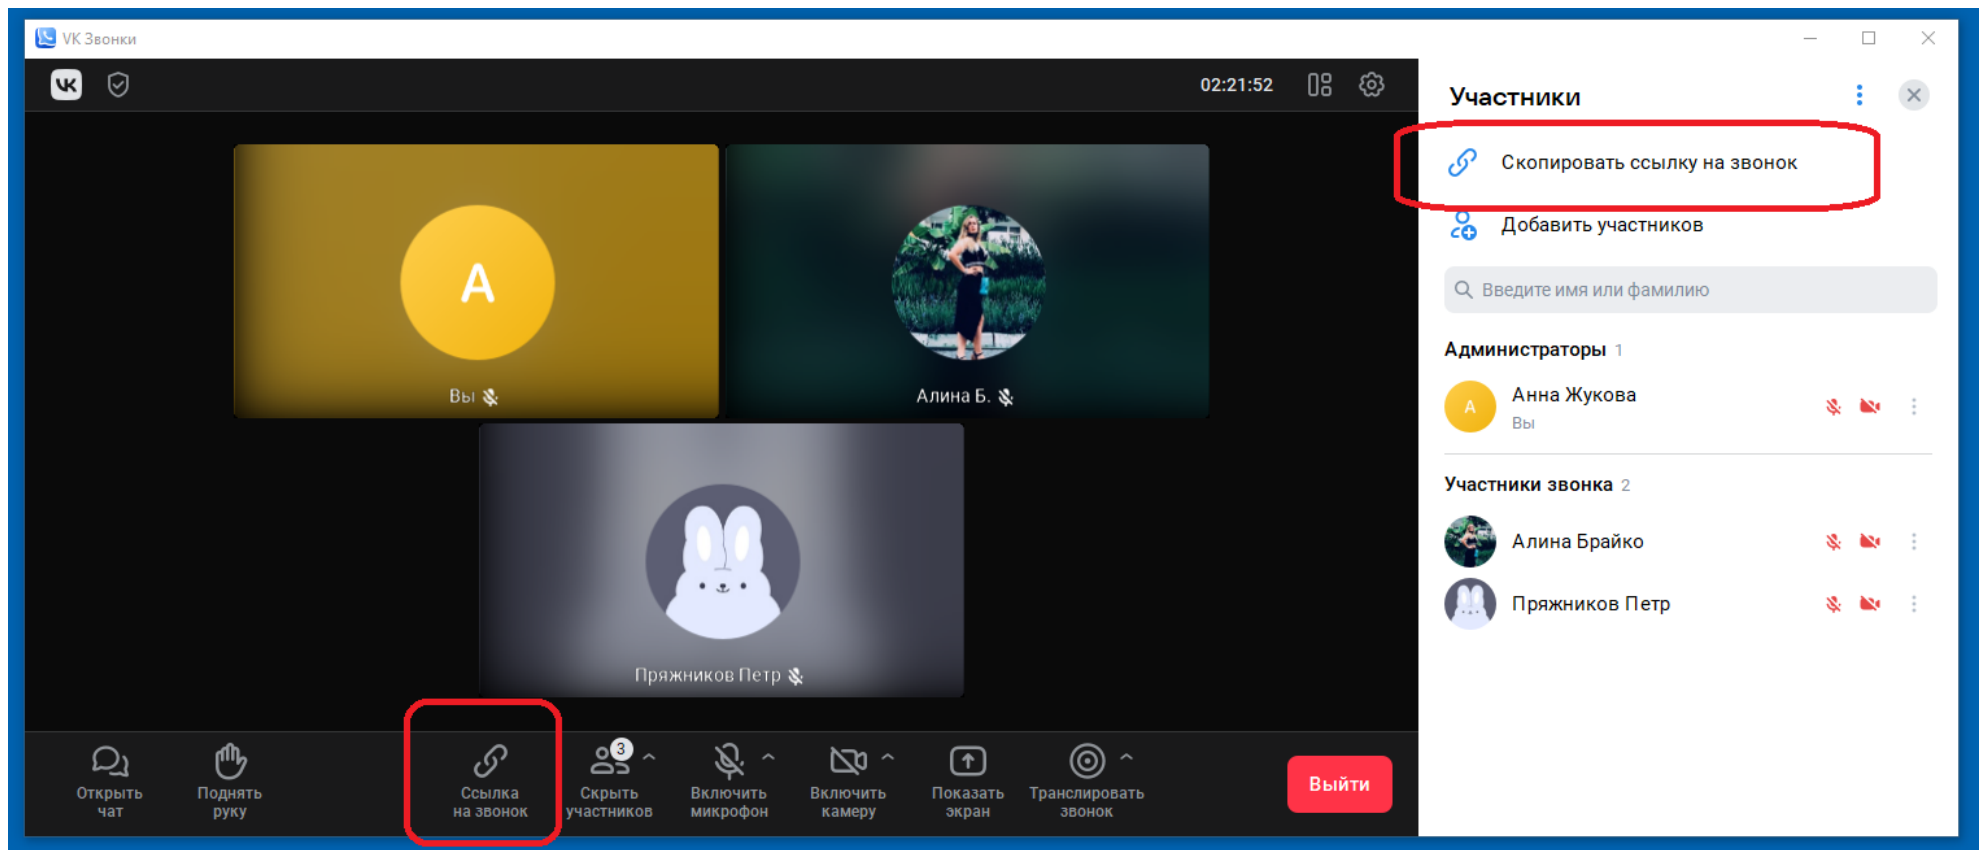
VK Звонки

02:21:52

A

Вы

Алина Б.

Пряжников Петр

Открыть чат

Поднять руку

Ссылка на звонок

3

Скрыть участников

Включить микрофон

Включить камеру

Показать экран

Транслировать звонок

Выйти

Участники

Скопировать ссылку на звонок

Добавить участников

Введите имя или фамилию

Администраторы 1

A

Анна Жукова

Вы

Участники звонка 2

Алина Брайко

Пряжников Петр